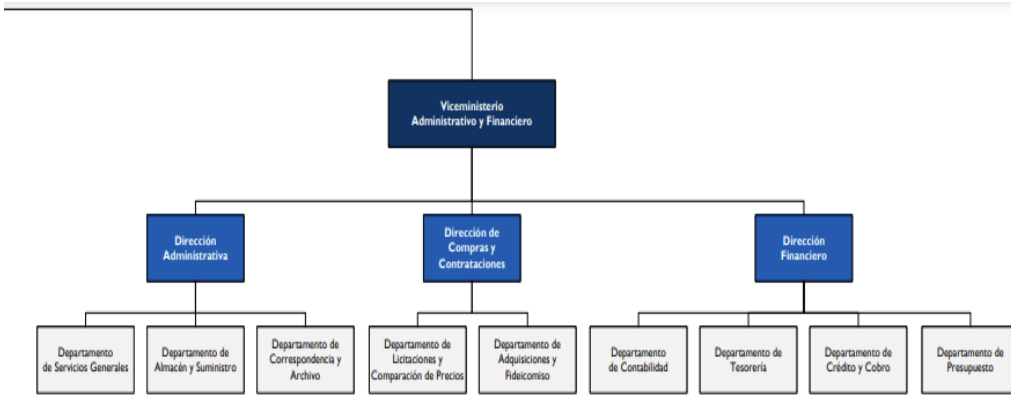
Viceministerio Administrativo y Financiero

Dirección Administrativa

Dirección de Compras y Contrataciones

Dirección Financiero

Departamento de Servicios Generales

Departamento de Almacén y Suministro

Departamento de Correspondencia y Archivo

Departamento de Licitaciones y Comparación de Precios

Departamento de Adquisiciones y Fideicomiso

Departamento de Contabilidad

Departamento de Tesorería

Departamento de Crédito y Cobro

Departamento de Presupuesto